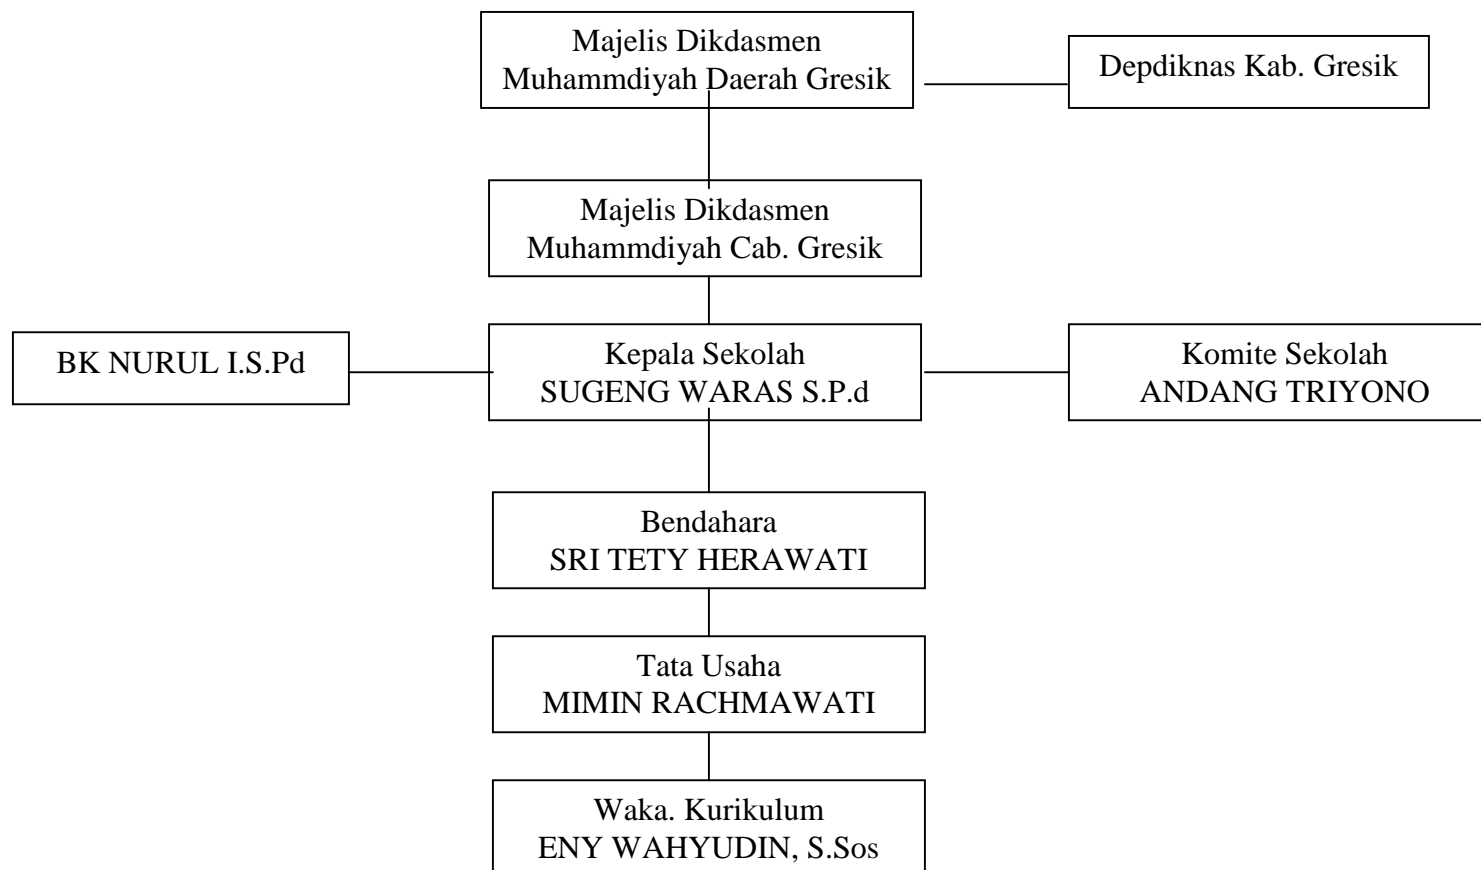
Majelis Dikdasmen
Muhammdiyah Daerah Gresik

Depdiknas Kab. Gresik

Majelis Dikdasmen
Muhammdiyah Cab. Gresik

BK NURUL I.S.Pd

Kepala Sekolah
SUGENG WARAS S.P.d

Komite Sekolah
ANDANG TRIYONO

Bendahara
SRI TETY HERAWATI

Tata Usaha
MIMIN RACHMAWATI

Waka. Kurikulum
ENY WAHYUDIN, S.Sos